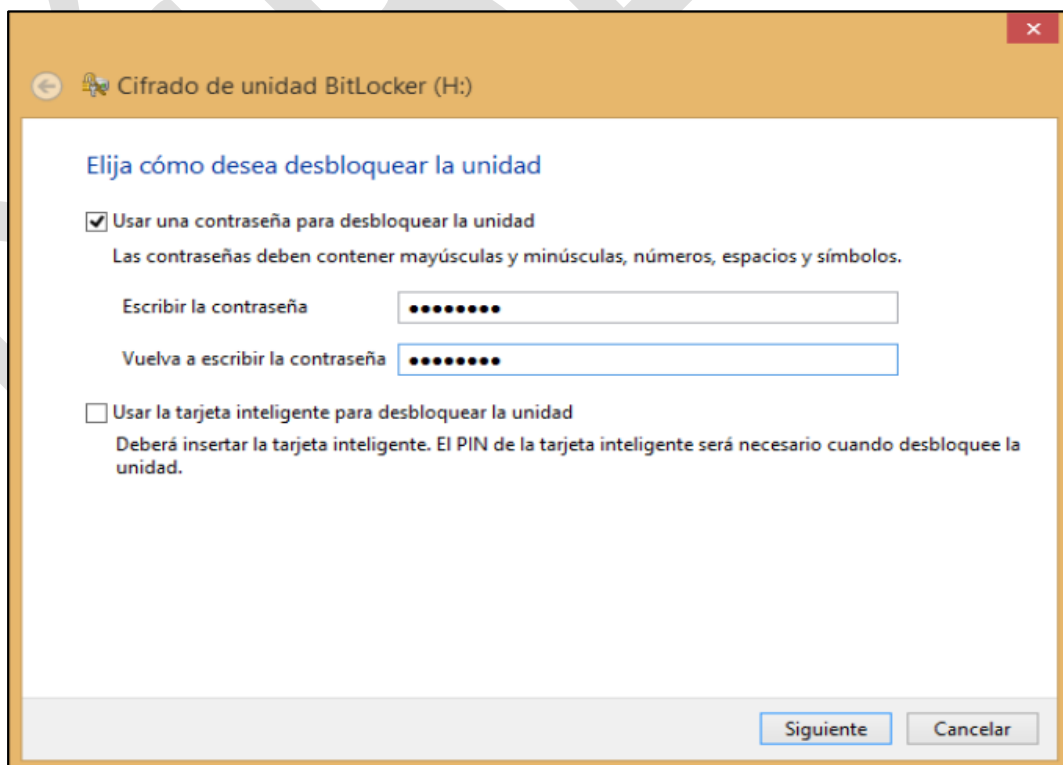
×

Cifrado de unidad BitLocker (H:)

Elija cómo desea desbloquear la unidad

☑ Usar una contraseña para desbloquear la unidad

Las contraseñas deben contener mayúsculas y minúsculas, números, espacios y símbolos.

Escribir la contraseña ••••••••

Vuelva a escribir la contraseña ••••••••

☐ Usar la tarjeta inteligente para desbloquear la unidad

Deberá insertar la tarjeta inteligente. El PIN de la tarjeta inteligente será necesario cuando desbloquee la unidad.

Siguiente Cancelar